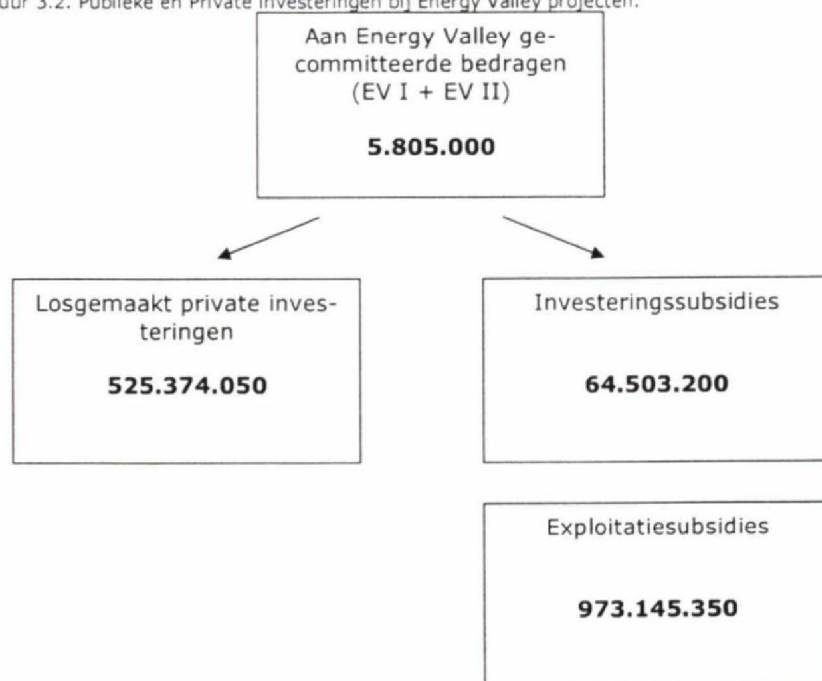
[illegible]uur 3.2. Publieke en Private investeringen bij Energy Valley projecten.

Aan Energy Valley gecommitteerde bedragen (EV I + EV II)

**5.805.000**

Losgemaakt private investeringen

**525.374.050**

Investeringssubsidies

**64.503.200**

Exploitatiesubsidies

**973.145.350**